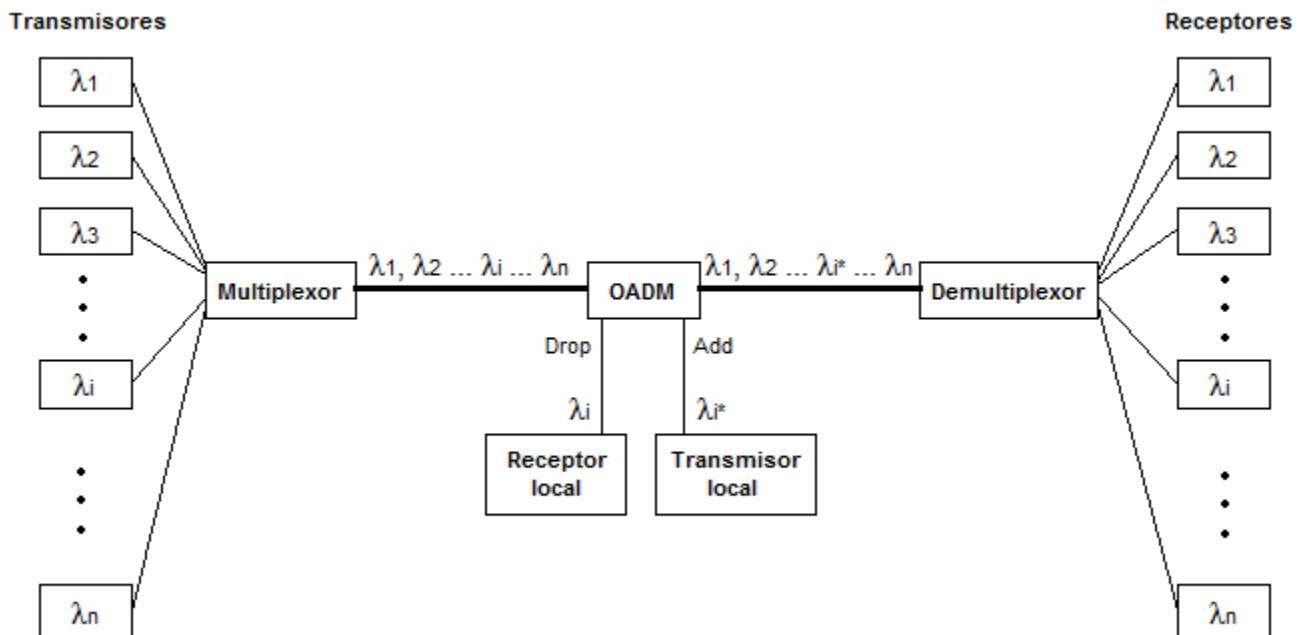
Transmisores

Receptores

$\lambda_1$

$\lambda_2$

$\lambda_3$

$\lambda_i$

$\lambda_n$

Multiplexor

$\lambda_1, \lambda_2 \dots \lambda_i \dots \lambda_n$

OADM

$\lambda_1, \lambda_2 \dots \lambda_{i^*} \dots \lambda_n$

Demultiplexor

Drop

Add

$\lambda_i$

$\lambda_{i^*}$

Receptor local

Transmisor local

$\lambda_1$

$\lambda_2$

$\lambda_3$

$\lambda_i$

$\lambda_n$